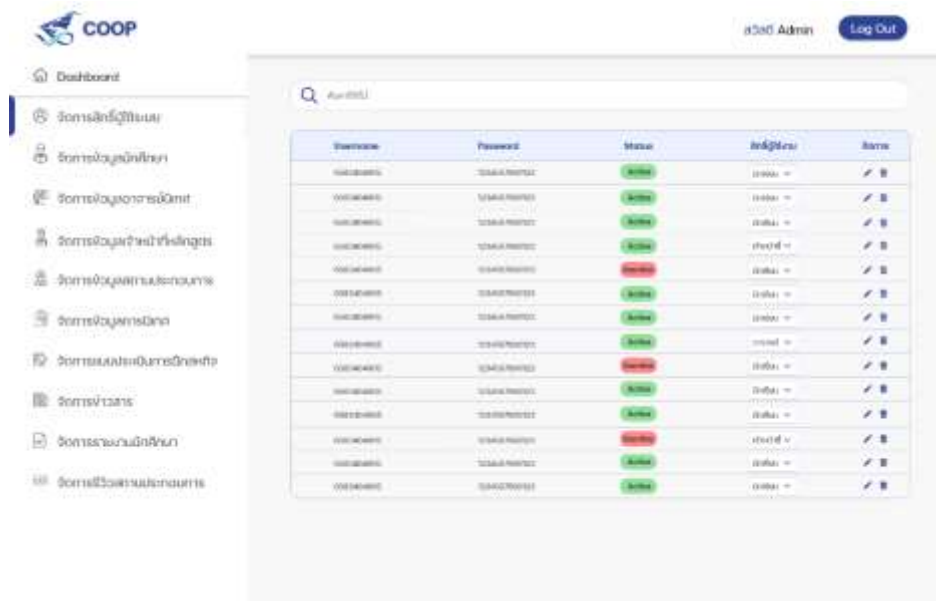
COOP

สวัสดี Admin

Log Out

Dashboard

จัดการสิทธิ์ผู้ใช้ระบบ

จัดการข้อมูลนักศึกษา

จัดการข้อมูลอาจารย์นิเทศ

จัดการข้อมูลเจ้าหน้าที่หลักสูตร

จัดการข้อมูลสถานประกอบการ

จัดการข้อมูลการนิเทศ

จัดการแบบประเมินการฝึกสหกิจ

จัดการข่าวสาร

จัดการรายงานนักศึกษา

จัดการรีวิวสถานประกอบการ

ค้นหา

| Username | Password | Status | สิทธิ์ผู้ใช้งาน | จัดการ |
|---|---|---|---|---|
| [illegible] | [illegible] | Active | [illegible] | |
| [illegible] | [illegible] | Active | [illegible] | |
| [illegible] | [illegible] | Active | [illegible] | |
| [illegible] | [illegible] | Active | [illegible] | |
| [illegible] | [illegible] | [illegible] | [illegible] | |
| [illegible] | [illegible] | Active | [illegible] | |
| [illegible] | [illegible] | Active | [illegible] | |
| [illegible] | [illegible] | Active | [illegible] | |
| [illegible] | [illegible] | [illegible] | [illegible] | |
| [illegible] | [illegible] | Active | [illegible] | |
| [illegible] | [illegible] | Active | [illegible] | |
| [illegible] | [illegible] | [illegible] | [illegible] | |
| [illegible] | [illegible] | Active | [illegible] | |
| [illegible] | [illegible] | Active | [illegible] | |